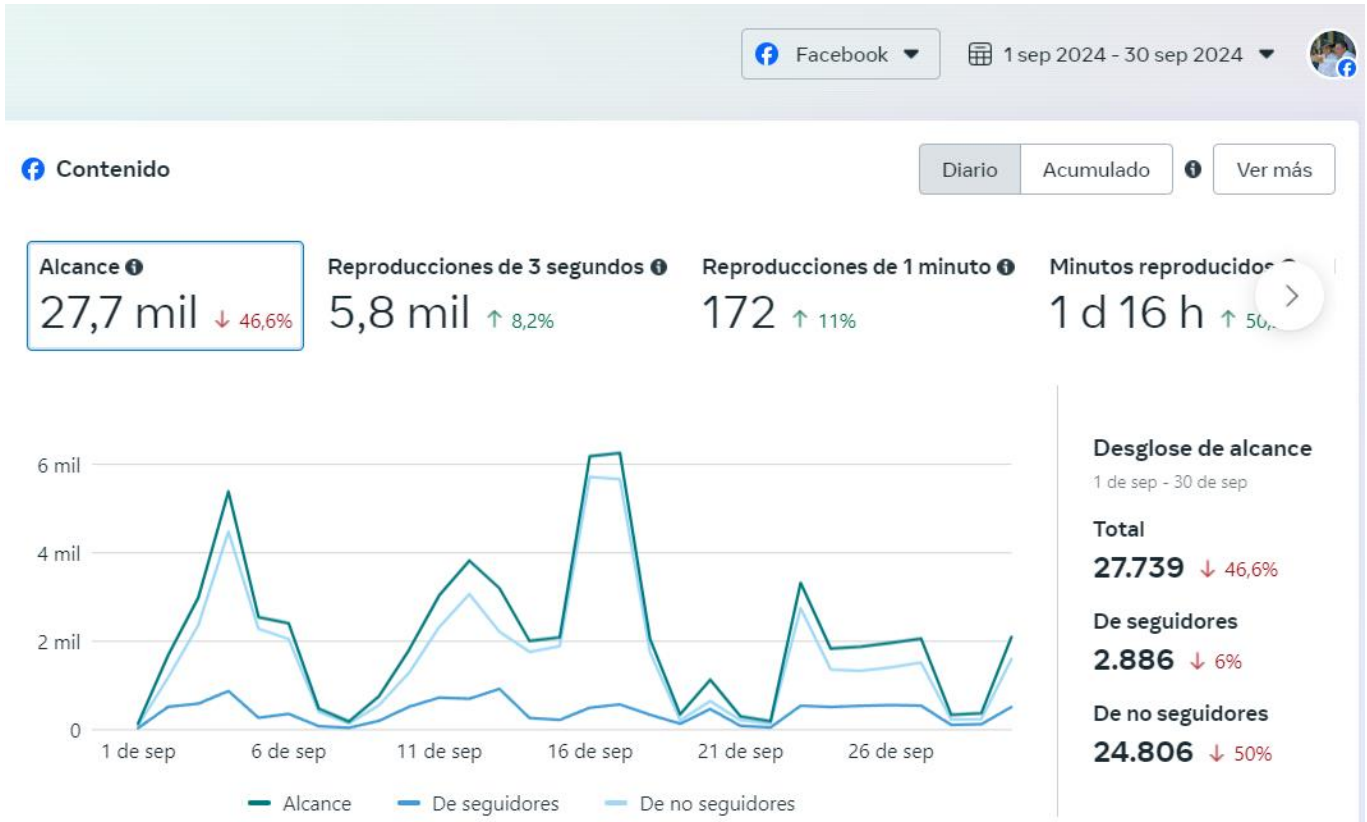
Facebook

1 sep 2024 - 30 sep 2024

Contenido

Diario | Acumulado

Ver más

Alcance
27,7 mil ↓ 46,6%

Reproducciones de 3 segundos
5,8 mil ↑ 8,2%

Reproducciones de 1 minuto
172 ↑ 11%

Minutos reproducidos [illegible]
1 d 16 h ↑ 50,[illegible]

6 mil
4 mil
2 mil
0

1 de sep
6 de sep
11 de sep
16 de sep
21 de sep
26 de sep

Alcance
De seguidores
De no seguidores

Desglose de alcance
1 de sep - 30 de sep

Total
27.739 ↓ 46,6%

De seguidores
2.886 ↓ 6%

De no seguidores
24.806 ↓ 50%